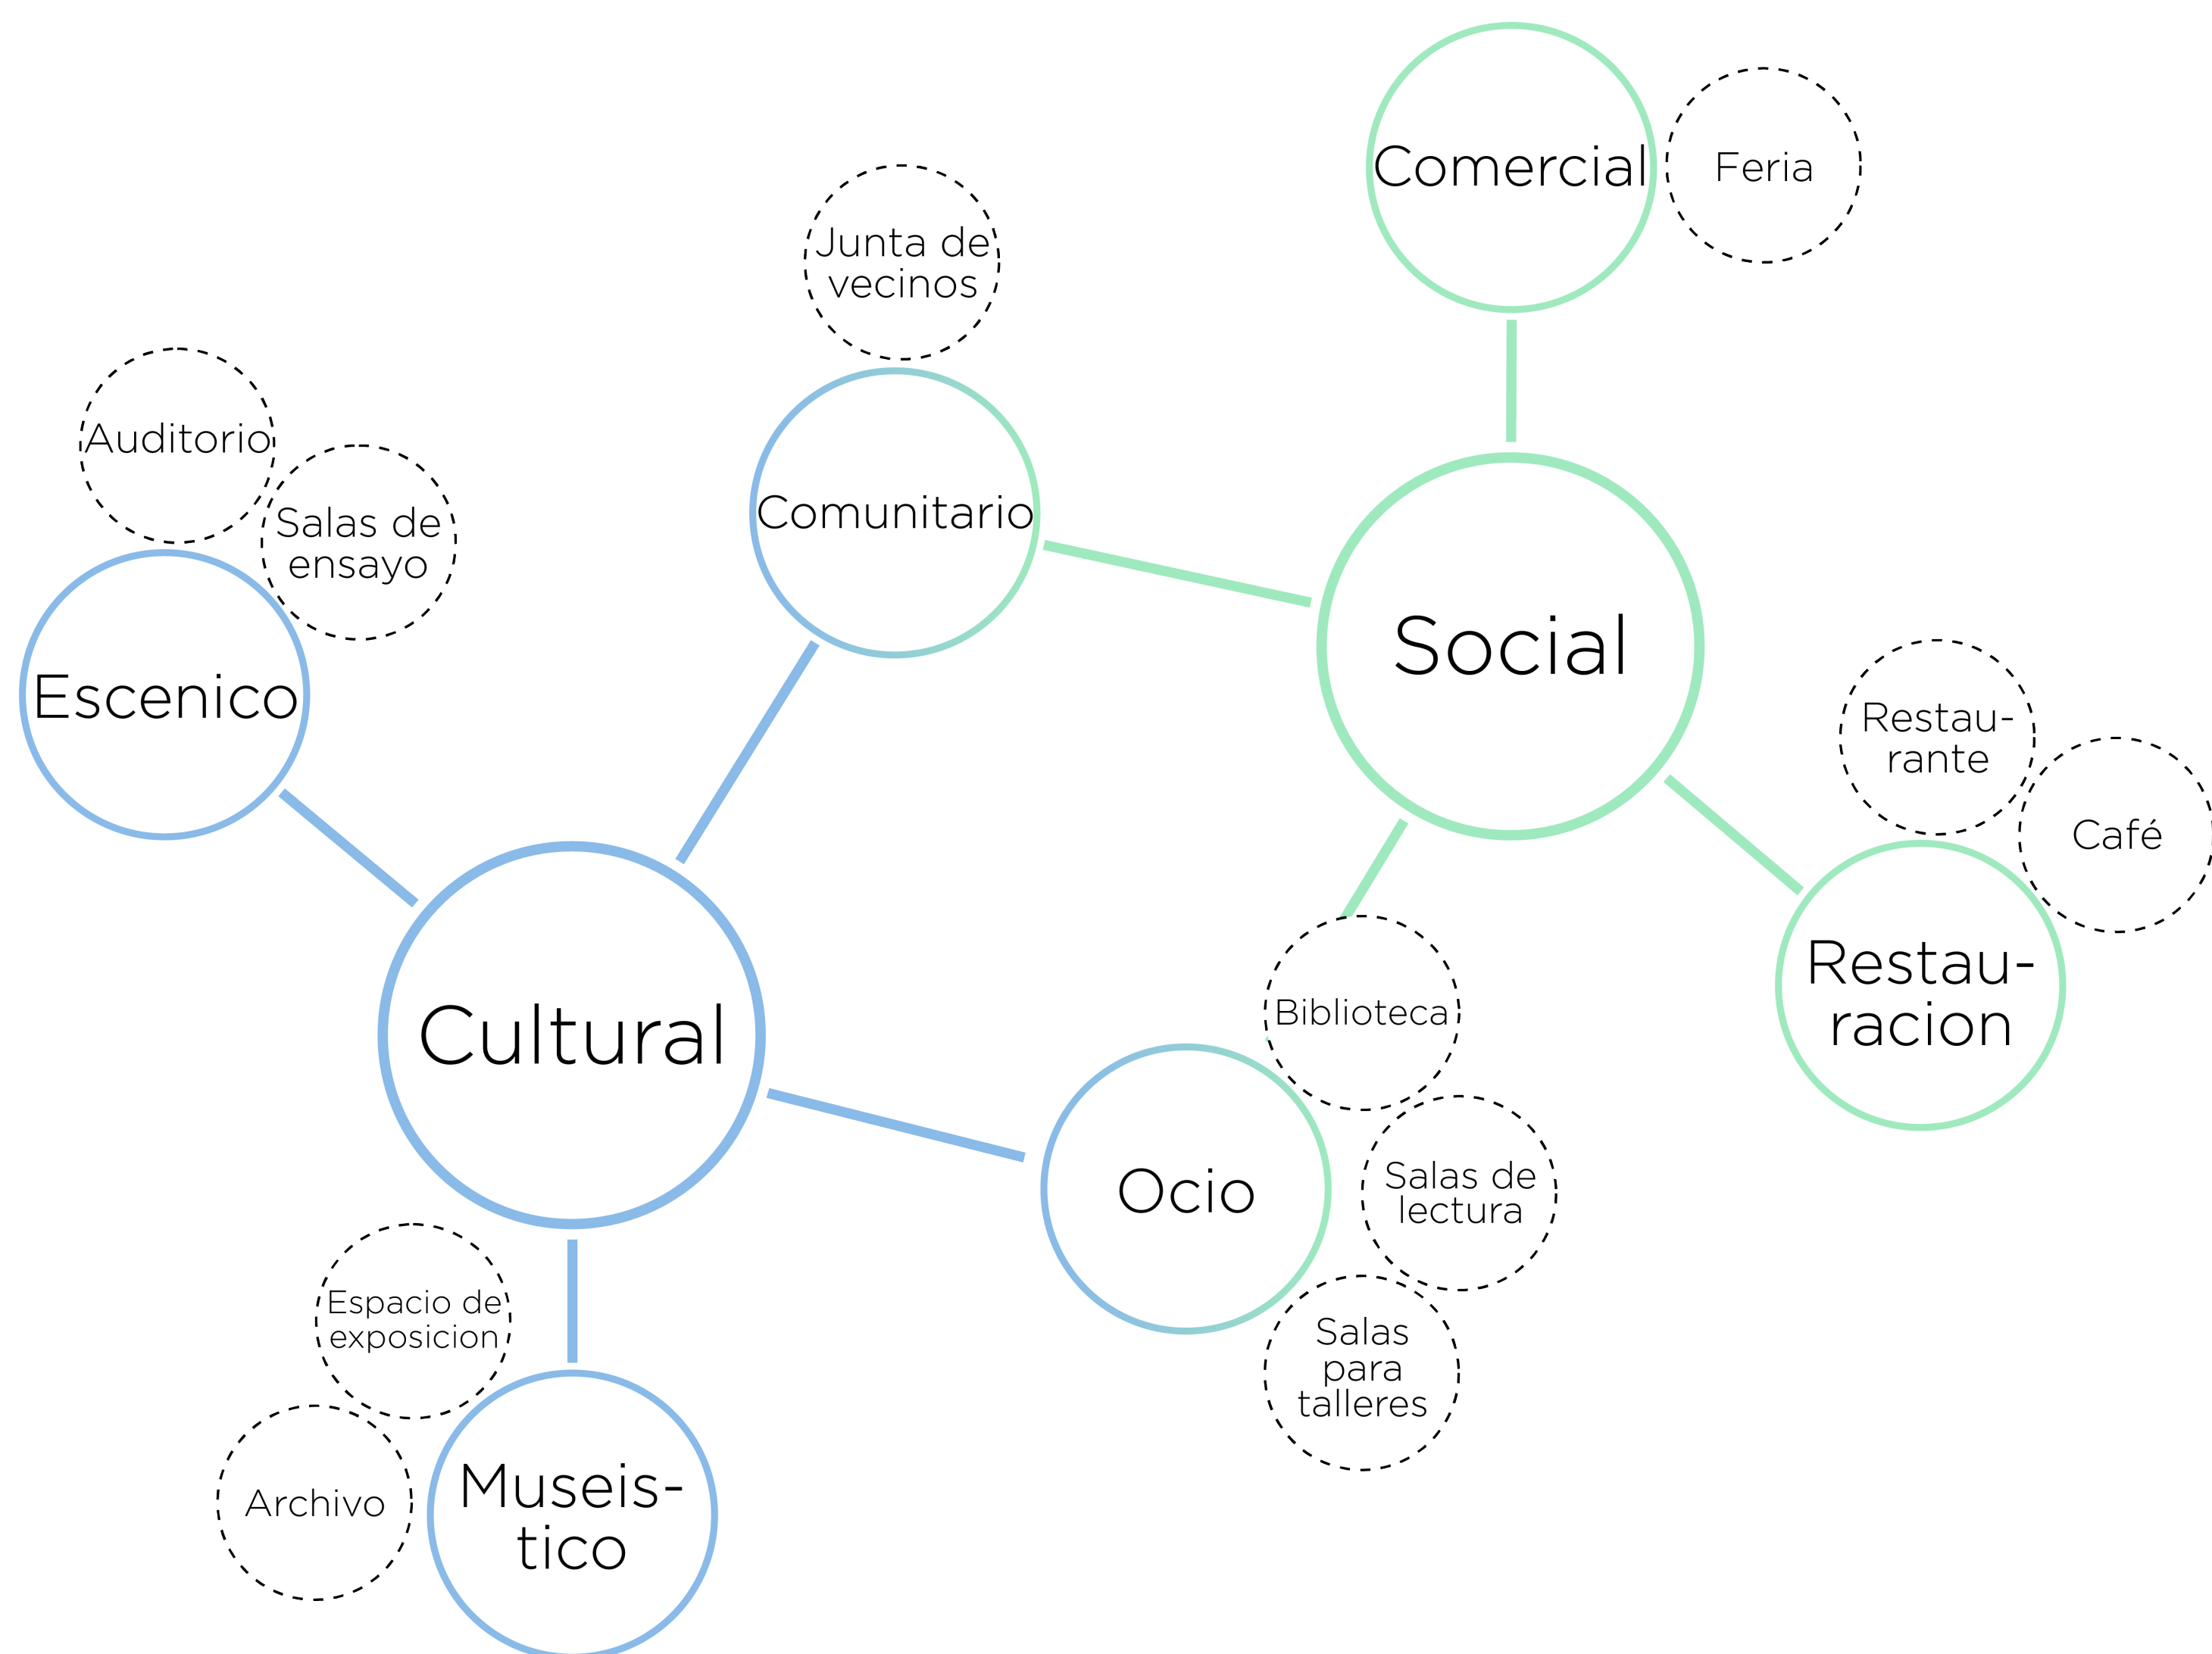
Comercial

Feria

Junta de vecinos

Auditorio

Salas de ensayo

Comunitario

Social

Escenico

Restaurante

Café

Cultural

Biblioteca

Restauracion

Ocio

Salas de lectura

Espacio de exposicion

Salas para talleres

Archivo

Museistico